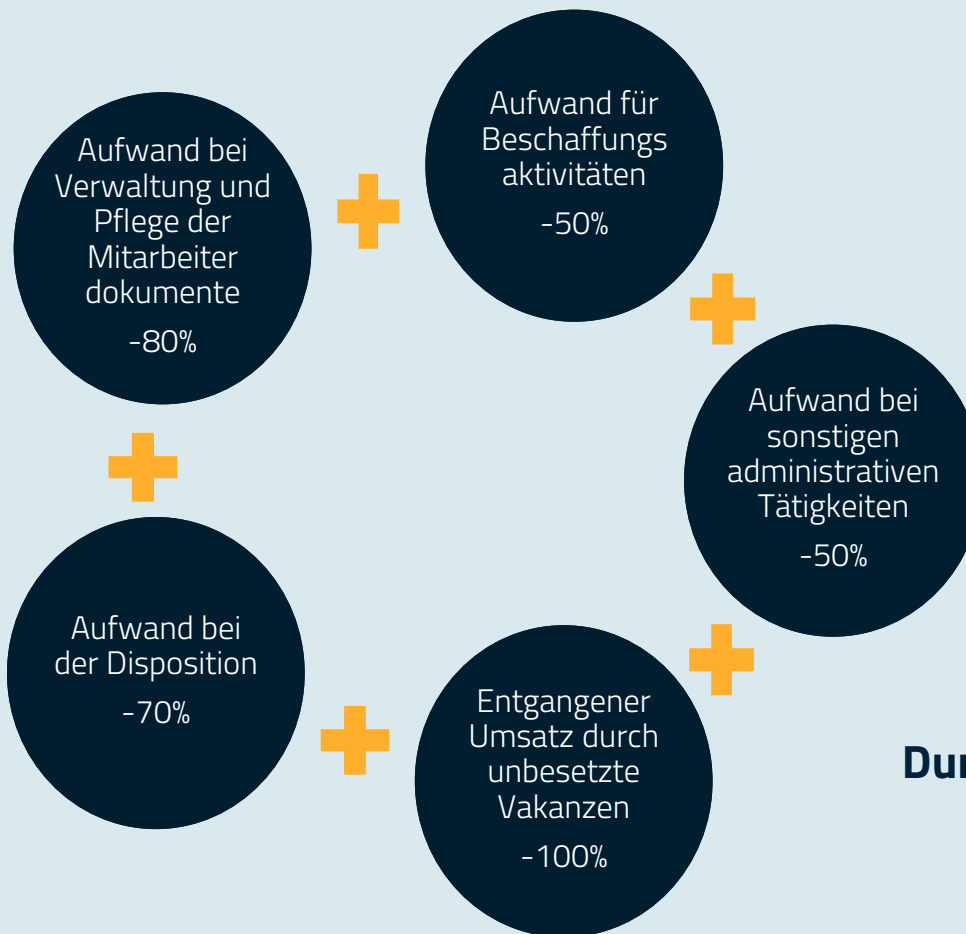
Aufwand bei Verwaltung und Pflege der Mitarbeiter dokumente

-80%

Aufwand für Beschaffungs aktivitäten

-50%

Aufwand bei sonstigen administrativen Tätigkeiten

-50%

Entgangener Umsatz durch unbesetzte Vakanzen

-100%

Aufwand bei der Disposition

-70%

Dur